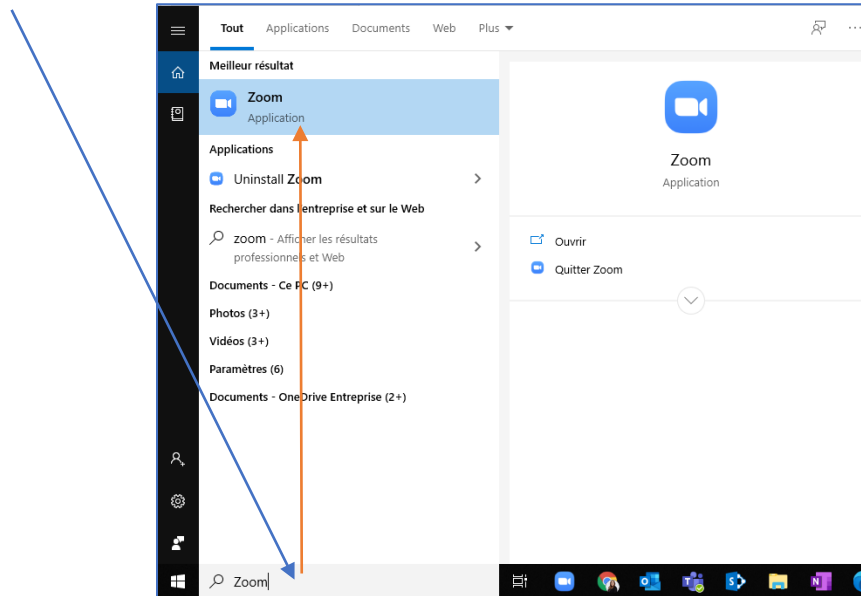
Tout Applications Documents Web Plus

Meilleur résultat

Zoom
Application

Applications

Uninstall Zoom

Rechercher dans l'entreprise et sur le Web

zoom - Afficher les résultats professionnels et Web

Documents - Ce PC (9+)

Photos (3+)

Vidéos (3+)

Paramètres (6)

Documents - OneDrive Entreprise (2+)

Zoom
Application

Ouvrir

Quitter Zoom

Zoom